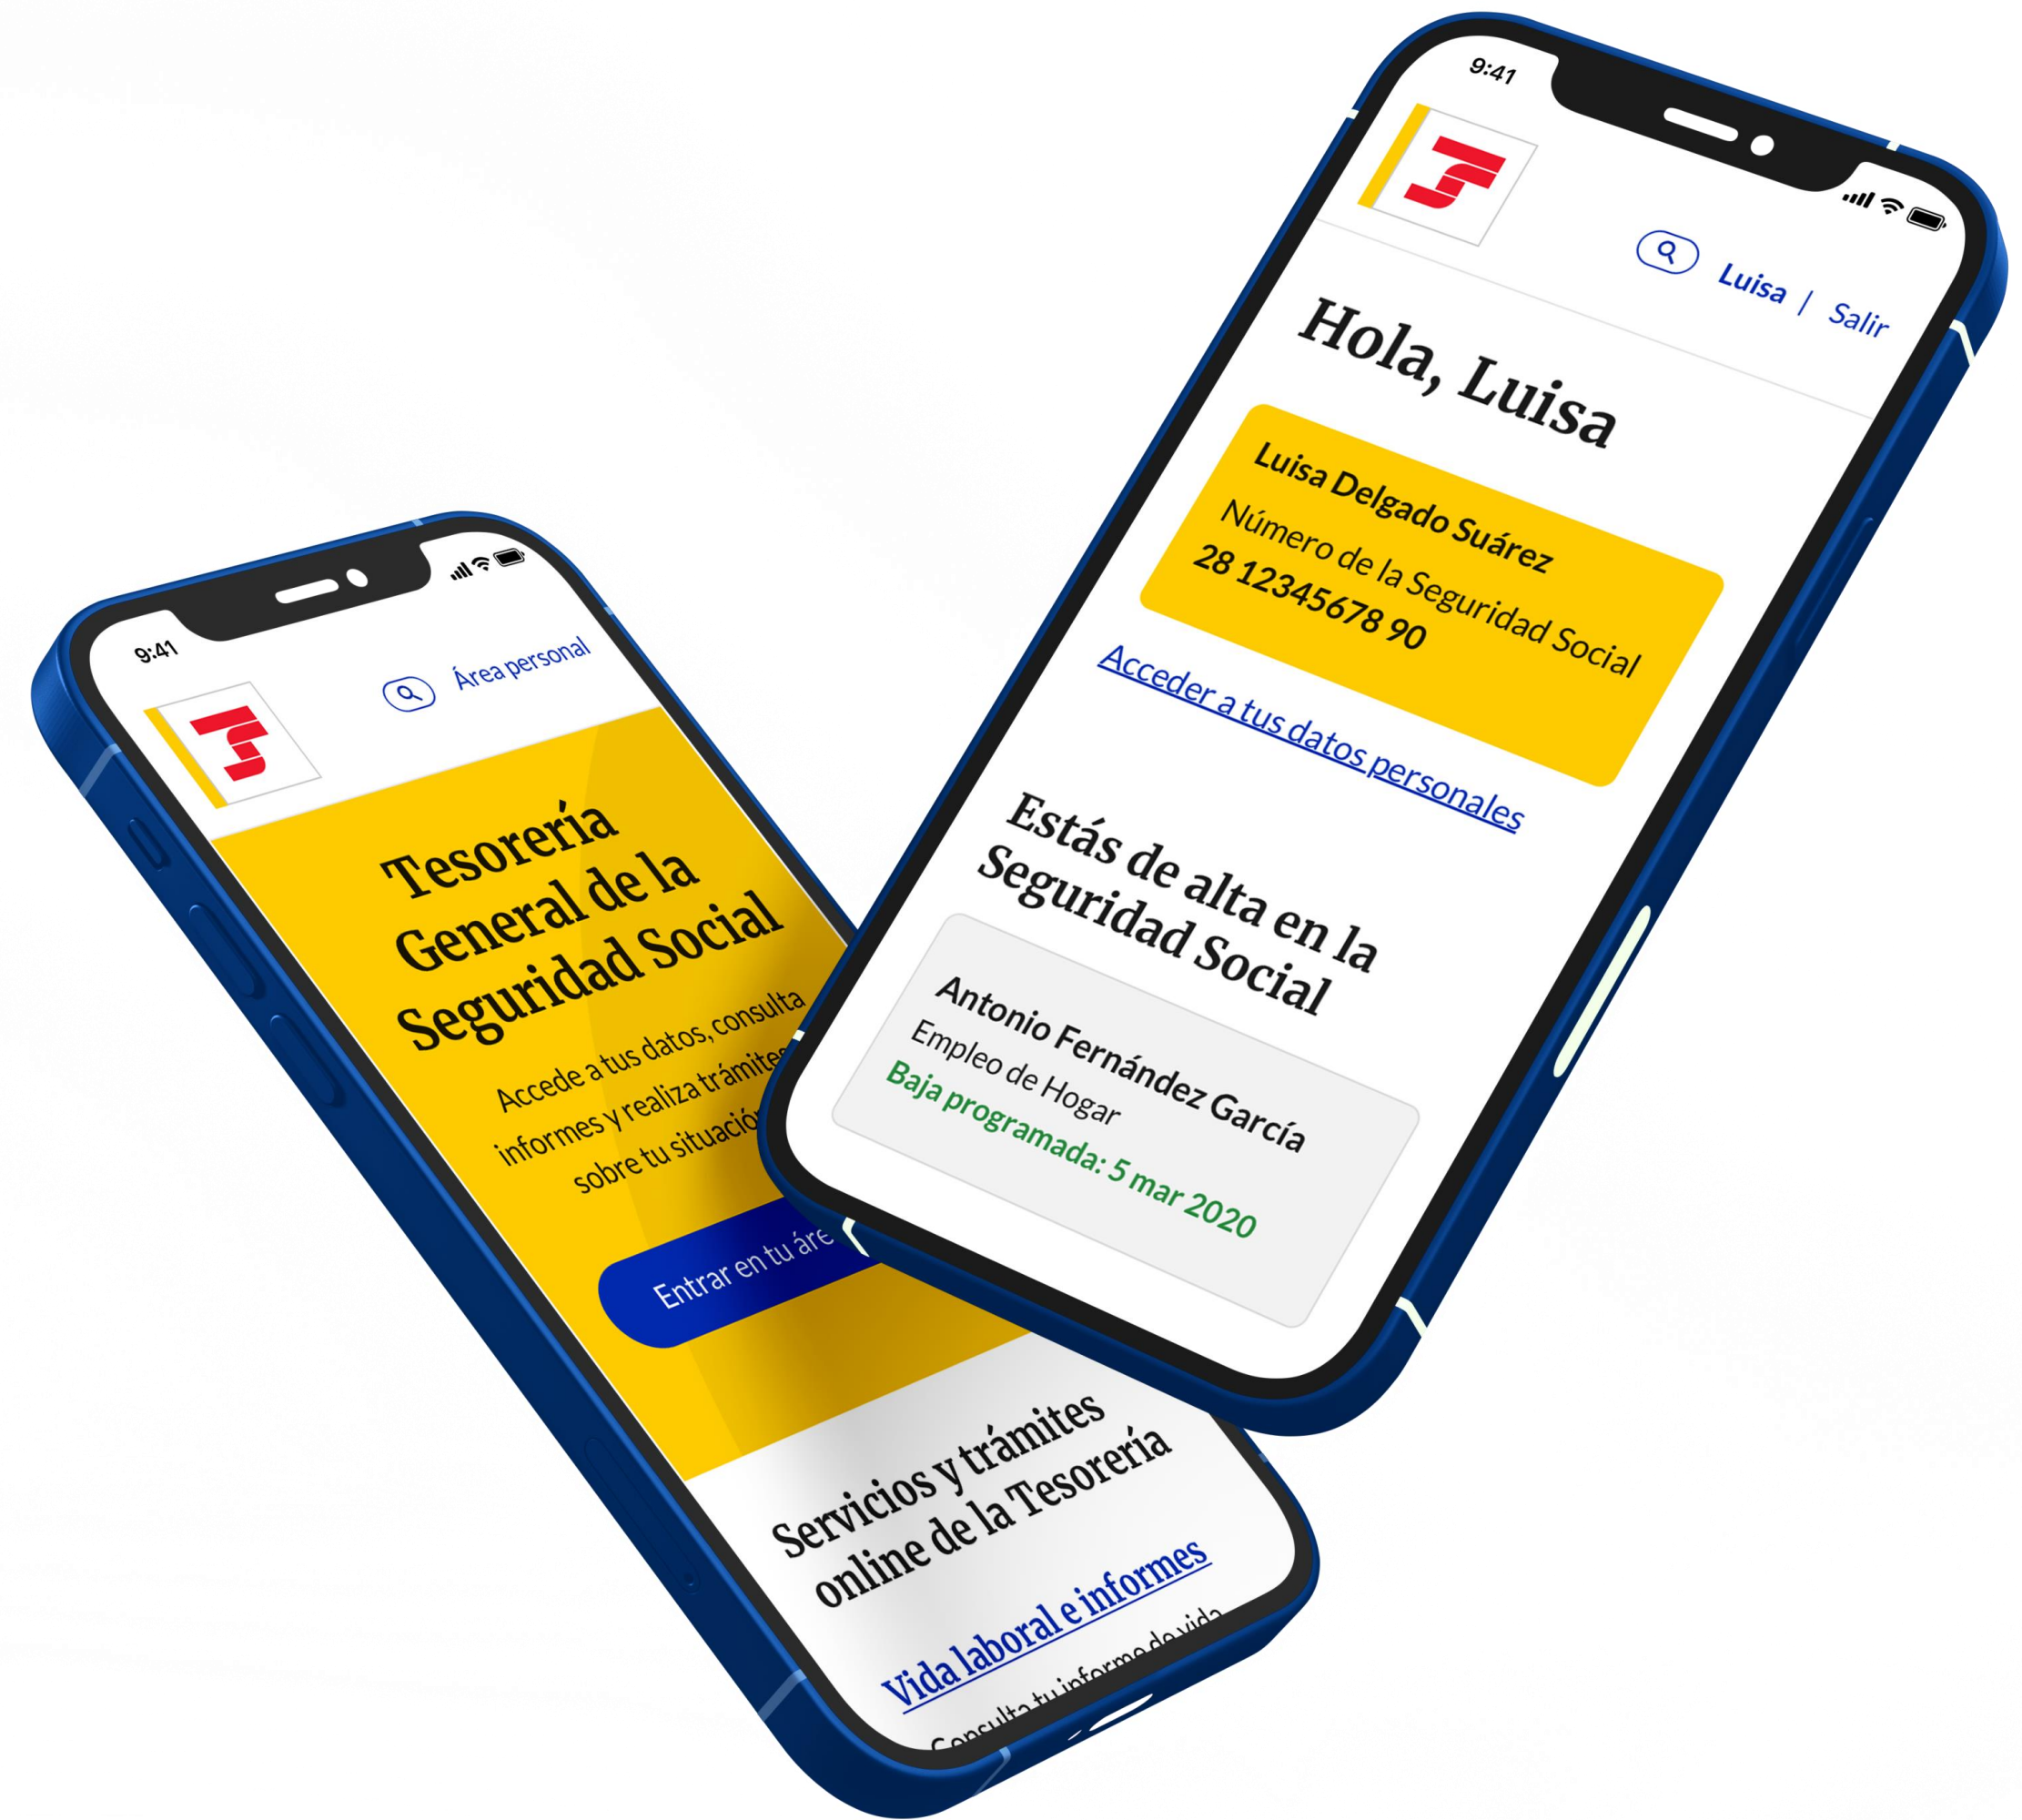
9:41

Área personal

Tesorería General de la Seguridad Social

Accede a tus datos, consulta informes y realiza trámites sobre tu situació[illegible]

Entrar en tu áre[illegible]

Servicios y trámites online de la Tesorería

Vida laboral e informes

Consulta tu informe de vida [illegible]

9:41

Luisa | Salir

Hola, Luisa

Luisa Delgado Suárez
Número de la Seguridad Social
28 12345678 90

Acceder a tus datos personales

Estás de alta en la Seguridad Social

Antonio Fernández García
Empleo de Hogar
Baja programada: 5 mar 2020